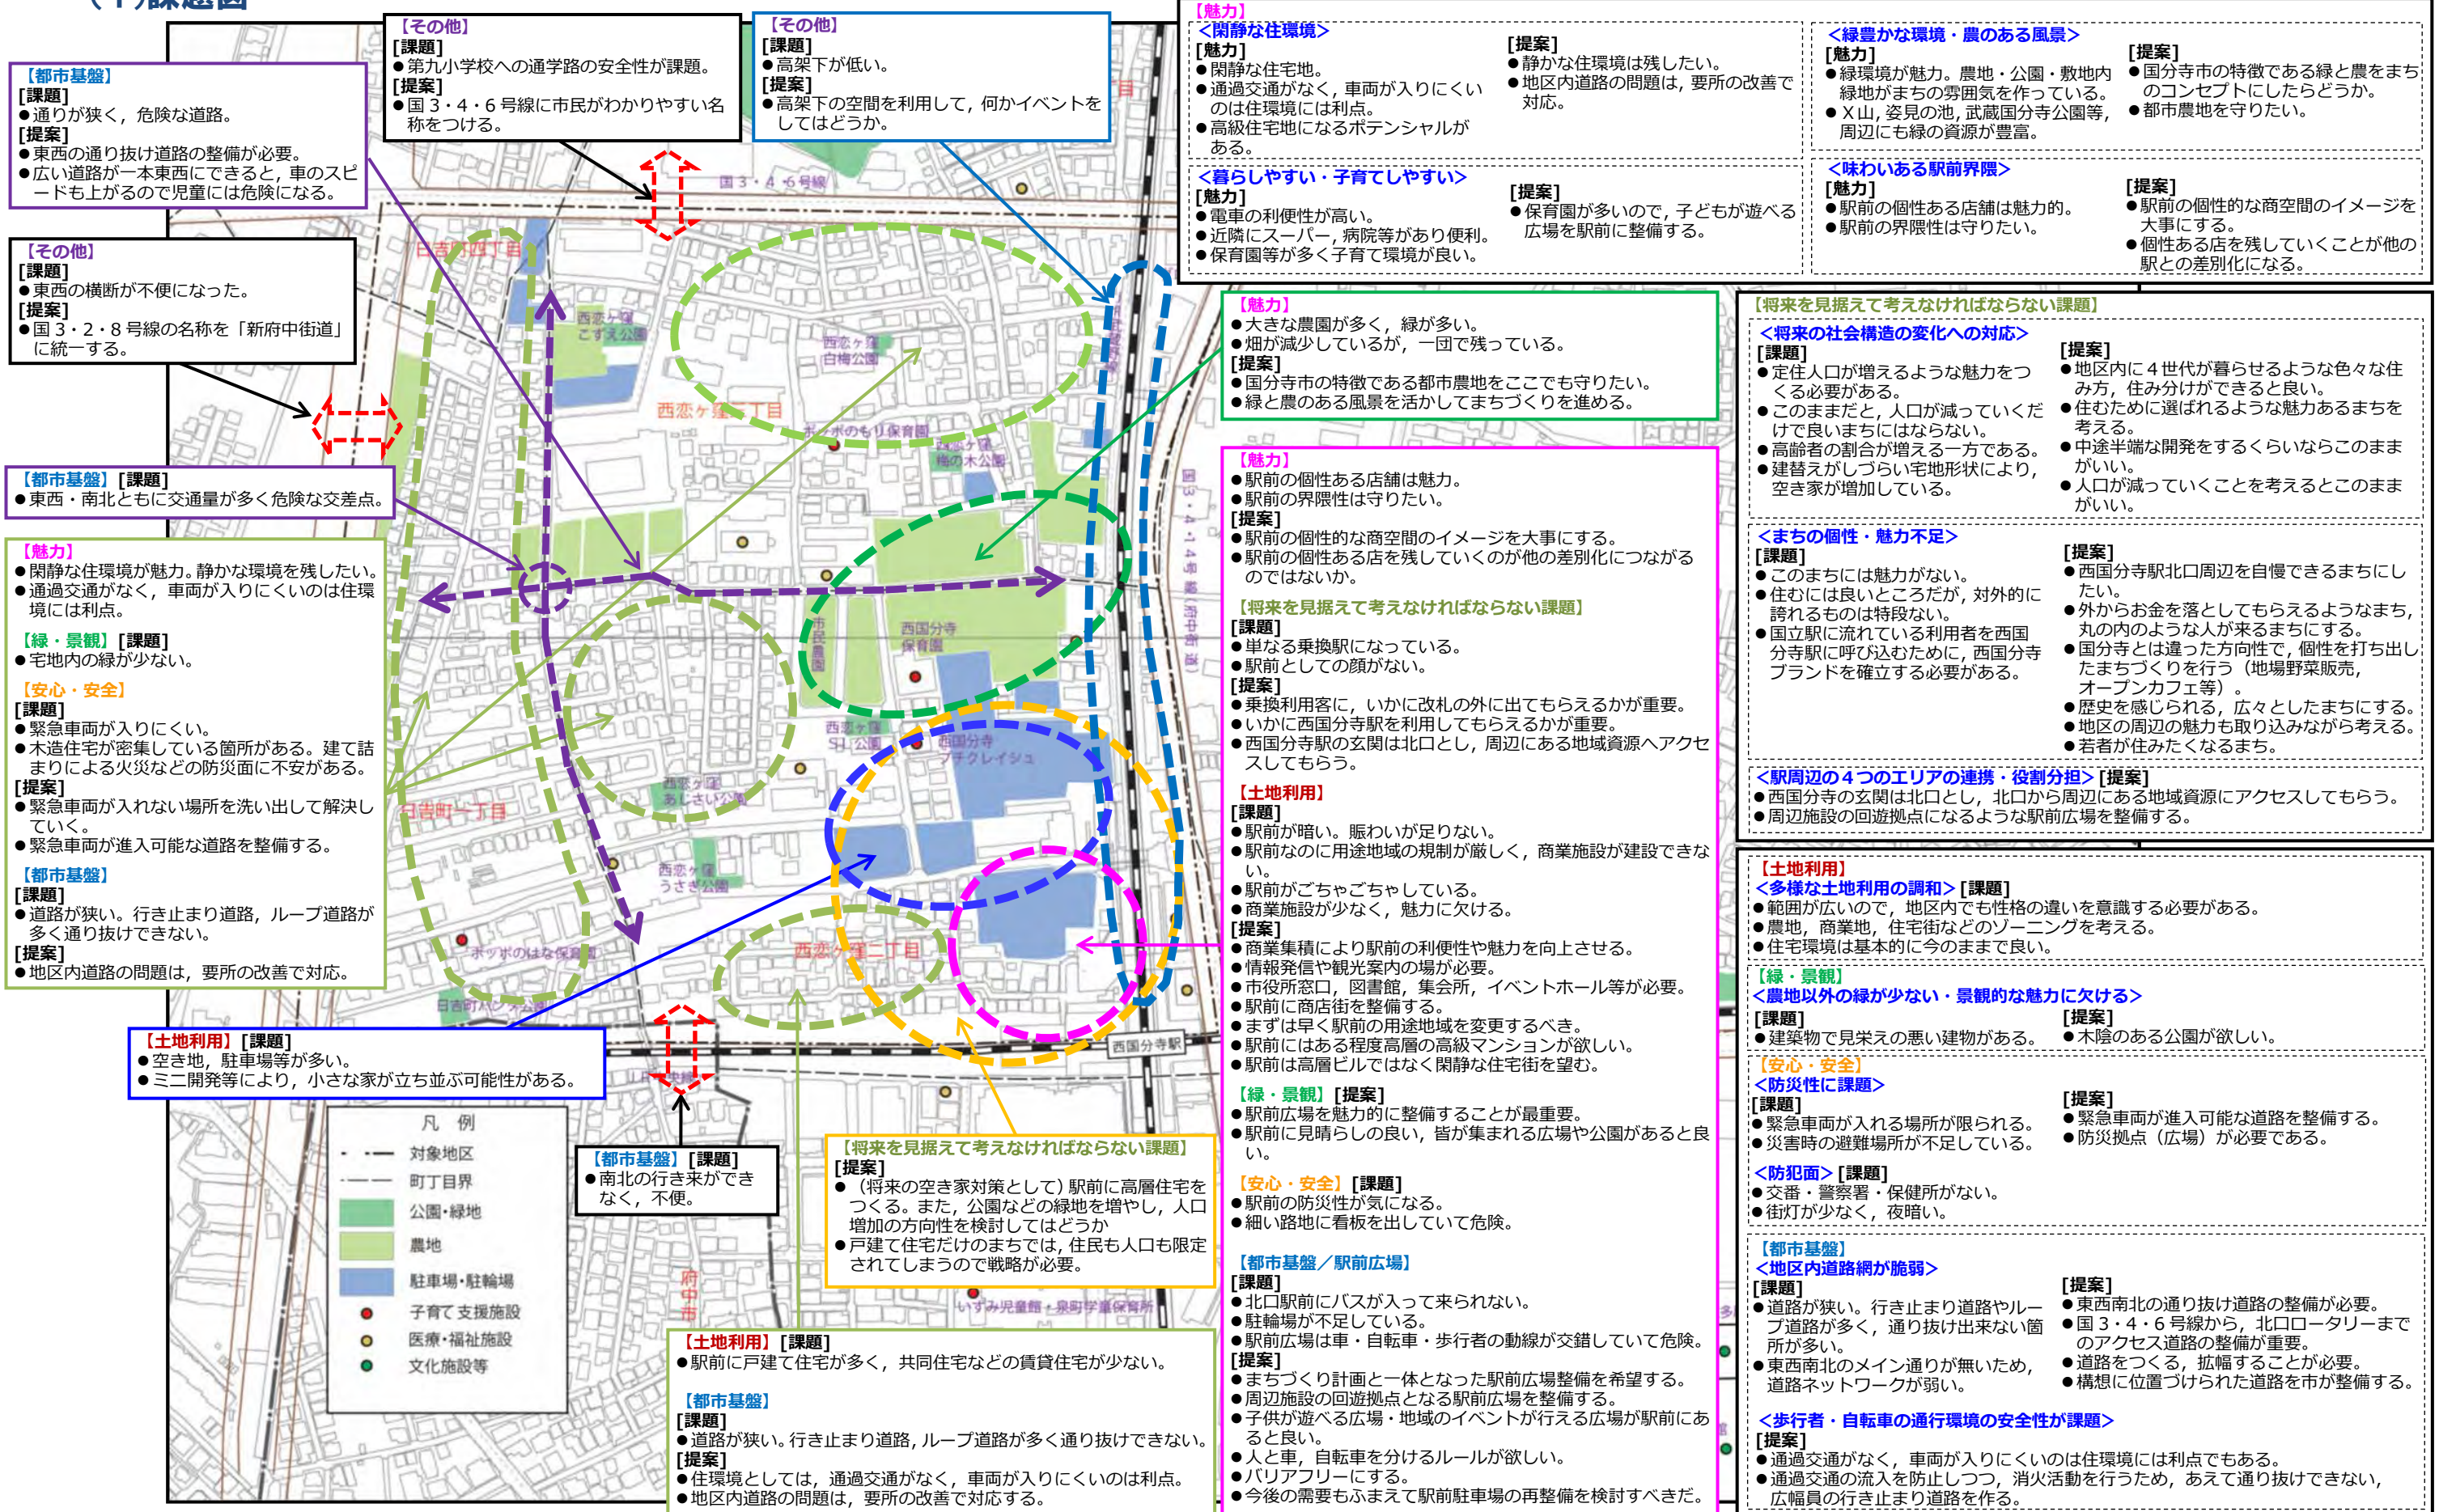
（１）課題図

【都市基盤】
[課題]
●通りが狭く，危険な道路。
[提案]
●東西の通り抜け道路の整備が必要。
●広い道路が一本東西にできると，車のスピードも上がるので児童には危険になる。

【その他】
[課題]
●第九小学校への通学路の安全性が課題。
[提案]
●国３・４・６号線に市民がわかりやすい名称をつける。

【その他】
[課題]
●高架下が低い。
[提案]
●高架下の空間を利用して，何かイベントをしてはどうか。

【その他】
[課題]
●東西の横断が不便になった。
[提案]
●国３・２・８号線の名称を「新府中街道」に統一する。

【都市基盤】[課題]
●東西・南北ともに交通量が多く危険な交差点。

【魅力】
●閑静な住環境が魅力。静かな環境を残したい。
●通過交通がなく，車両が入りにくいのは住環境には利点。
【緑・景観】[課題]
●宅地内の緑が少ない。
【安心・安全】
[課題]
●緊急車両が入りにくい。
●木造住宅が密集している箇所がある。建て詰まりによる火災などの防災面に不安がある。
[提案]
●緊急車両が入れない場所を洗い出して解決していく。
●緊急車両が進入可能な道路を整備する。
【都市基盤】
[課題]
●道路が狭い。行き止まり道路，ループ道路が多く通り抜けできない。
[提案]
●地区内道路の問題は，要所の改善で対応。

【土地利用】[課題]
●空き地，駐車場等が多い。
●ミニ開発等により，小さな家が立ち並ぶ可能性がある。

凡　例
対象地区
町丁目界
公園･緑地
農地
駐車場･駐輪場
子育て支援施設
医療･福祉施設
文化施設等

【都市基盤】[課題]
●南北の行き来ができなく，不便。

【将来を見据えて考えなければならない課題】
[提案]
●（将来の空き家対策として）駅前に高層住宅をつくる。また，公園などの緑地を増やし，人口増加の方向性を検討してはどうか
●戸建て住宅だけのまちでは，住民も人口も限定されてしまうので戦略が必要。

【土地利用】[課題]
●駅前に戸建て住宅が多く，共同住宅などの賃貸住宅が少ない。
【都市基盤】
[課題]
●道路が狭い。行き止まり道路，ループ道路が多く通り抜けできない。
[提案]
●住環境としては，通過交通がなく，車両が入りにくいのは利点。
●地区内道路の問題は，要所の改善で対応する。

国３・４・６号線
日吉町四丁目
西恋ヶ窪こすえ公園
西恋ヶ窪白梅公園
西恋ヶ窪三丁目
ポッポのもり保育園
西恋ヶ窪梅の木公園
市民農園
西国分寺保育園
西恋ヶ窪SH公園
西国分寺プチクレイシュ
西恋ヶ窪あじさい公園
日吉町一丁目
西恋ヶ窪うさぎ公園
ポッポのはな保育園
西恋ヶ窪二丁目
日吉町八ノ久公園
西国分寺駅
いずみ児童館・泉町学童保育所
府中市
国３・４・１４号線（府中街道）

【魅力】
＜閑静な住環境＞
[魅力]
●閑静な住宅地。
●通過交通がなく，車両が入りにくいのは住環境には利点。
●高級住宅地になるポテンシャルがある。
[提案]
●静かな住環境は残したい。
●地区内道路の問題は，要所の改善で対応。

＜緑豊かな環境・農のある風景＞
[魅力]
●緑環境が魅力。農地・公園・敷地内緑地がまちの雰囲気を作っている。
●Ｘ山，姿見の池，武蔵国分寺公園等，周辺にも緑の資源が豊富。
[提案]
●国分寺市の特徴である緑と農をまちのコンセプトにしたらどうか。
●都市農地を守りたい。

＜暮らしやすい・子育てしやすい＞
[魅力]
●電車の利便性が高い。
●近隣にスーパー，病院等があり便利。
●保育園等が多く子育て環境が良い。
[提案]
●保育園が多いので，子どもが遊べる広場を駅前に整備する。

＜味わいある駅前界隈＞
[魅力]
●駅前の個性ある店舗は魅力的。
●駅前の界隈性は守りたい。
[提案]
●駅前の個性的な商空間のイメージを大事にする。
●個性ある店を残していくことが他の駅との差別化になる。

【魅力】
●大きな農園が多く，緑が多い。
●畑が減少しているが，一団で残っている。
[提案]
●国分寺市の特徴である都市農地をここでも守りたい。
●緑と農のある風景を活かしてまちづくりを進める。

【魅力】
●駅前の個性ある店舗は魅力。
●駅前の界隈性は守りたい。
[提案]
●駅前の個性的な商空間のイメージを大事にする。
●駅前の個性ある店を残していくのが他の差別化につながるのではないか。
【将来を見据えて考えなければならない課題】
[課題]
●単なる乗換駅になっている。
●駅としての顔がない。
[提案]
●乗換利用客に，いかに改札の外に出てもらえるかが重要。
●いかに西国分寺駅を利用してもらえるかが重要。
●西国分寺駅の玄関は北口とし，周辺にある地域資源へアクセスしてもらう。
【土地利用】
[課題]
●駅前が暗い。賑わいが足りない。
●駅前なのに用途地域の規制が厳しく，商業施設が建設できない。
●駅前がごちゃごちゃしている。
●商業施設が少なく，魅力に欠ける。
[提案]
●商業集積により駅前の利便性や魅力を向上させる。
●情報発信や観光案内の場が必要。
●市役所窓口，図書館，集会所，イベントホール等が必要。
●駅前に商店街を整備する。
●まずは早く駅前の用途地域を変更するべき。
●駅前にはある程度高層の高級マンションが欲しい。
●駅前は高層ビルではなく閑静な住宅街を望む。
【緑・景観】[提案]
●駅前広場を魅力的に整備することが最重要。
●駅前に見晴らしの良い，皆が集まれる広場や公園があると良い。
【安心・安全】[課題]
●駅前の防災性が気になる。
●細い路地に看板を出していて危険。
【都市基盤／駅前広場】
[課題]
●北口駅前にバスが入って来られない。
●駐輪場が不足している。
●駅前広場は車・自転車・歩行者の動線が交錯していて危険。
[提案]
●まちづくり計画と一体となった駅前広場整備を希望する。
●周辺施設の回遊拠点となる駅前広場を整備する。
●子供が遊べる広場・地域のイベントが行える広場が駅前にあると良い。
●人と車，自転車を分けるルールが欲しい。
●バリアフリーにする。
●今後の需要もふまえて駅前駐車場の再整備を検討すべきだ。

【将来を見据えて考えなければならない課題】
＜将来の社会構造の変化への対応＞
[課題]
●定住人口が増えるような魅力をつくる必要がある。
●このままだと，人口が減っていくだけで良いまちにはならない。
●高齢者の割合が増える一方である。
●建替えがしづらい宅地形状により，空き家が増加している。
[提案]
●地区内に４世代が暮らせるような色々な住み方，住み分けができると良い。
●住むために選ばれるような魅力あるまちを考える。
●中途半端な開発をするくらいならこのままがいい。
●人口が減っていくことを考えるとこのままがいい。
＜まちの個性・魅力不足＞
[課題]
●このまちには魅力がない。
●住むには良いところだが，対外的に誇れるものは特段ない。
●国立駅に流れている利用者を西国分寺駅に呼び込むために，西国分寺ブランドを確立する必要がある。
[提案]
●西国分寺駅北口周辺を自慢できるまちにしたい。
●外からお金を落としてもらえるようなまち，丸の内のような人が来るまちにする。
●国分寺とは違った方向性で，個性を打ち出したまちづくりを行う（地場野菜販売，オープンカフェ等）。
●歴史を感じられる，広々としたまちにする。
●地区の周辺の魅力も取り込みながら考える。
●若者が住みたくなるまち。
＜駅周辺の４つのエリアの連携・役割分担＞[提案]
●西国分寺の玄関は北口とし，北口から周辺にある地域資源にアクセスしてもらう。
●周辺施設の回遊拠点になるような駅前広場を整備する。

【土地利用】
＜多様な土地利用の調和＞[課題]
●範囲が広いので，地区内でも性格の違いを意識する必要がある。
●農地，商業地，住宅街などのゾーニングを考える。
●住宅環境は基本的に今のままで良い。
【緑・景観】
＜農地以外の緑が少ない・景観的な魅力に欠ける＞
[課題]
●建築物で見栄えの悪い建物がある。
[提案]
●木陰のある公園が欲しい。
【安心・安全】
＜防災性に課題＞
[課題]
●緊急車両が入れる場所が限られる。
●災害時の避難場所が不足している。
[提案]
●緊急車両が進入可能な道路を整備する。
●防災拠点（広場）が必要である。
＜防犯面＞[課題]
●交番・警察署・保健所がない。
●街灯が少なく，夜暗い。
【都市基盤】
＜地区内道路網が脆弱＞
[課題]
●道路が狭い。行き止まり道路やループ道路が多く，通り抜け出来ない箇所が多い。
●東西南北のメイン通りが無いため，道路ネットワークが弱い。
[提案]
●東西南北の通り抜け道路の整備が必要。
●国３・４・６号線から，北口ロータリーまでのアクセス道路の整備が重要。
●道路をつくる，拡幅することが必要。
●構想に位置づけられた道路を市が整備する。
＜歩行者・自転車の通行環境の安全性が課題＞
[提案]
●通過交通がなく，車両が入りにくいのは住環境には利点でもある。
●通過交通の流入を防止しつつ，消火活動を行うため，あえて通り抜けできない，広幅員の行き止まり道路を作る。